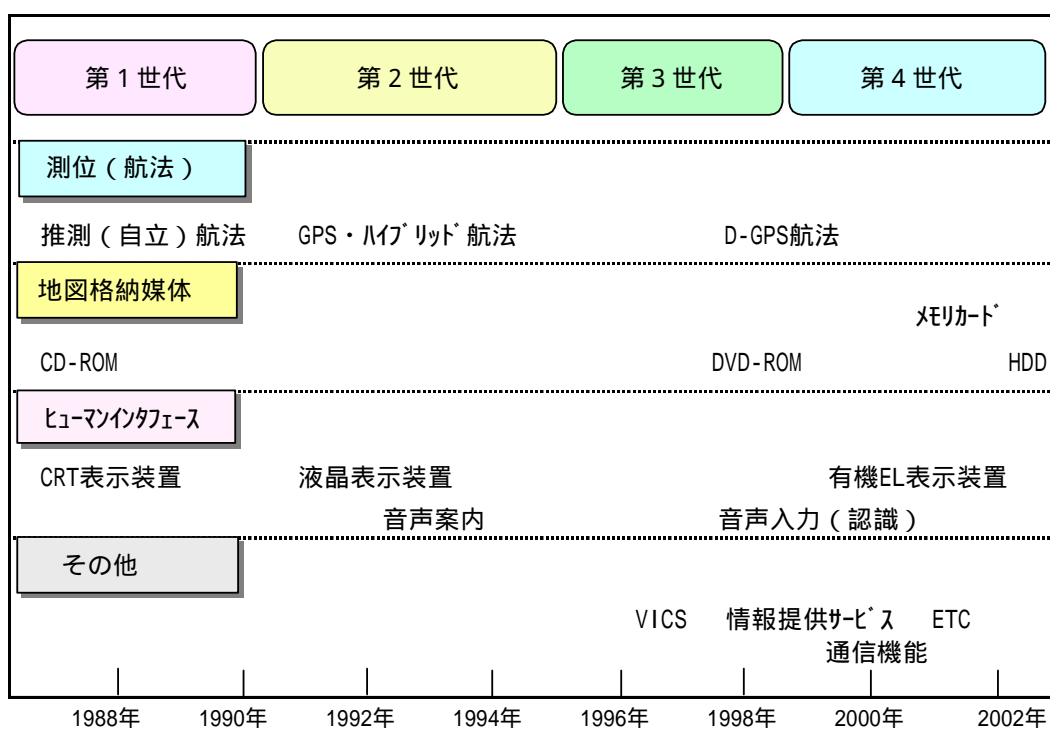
第１世代

第２世代

第３世代

第４世代

測位（航法）

推測（自立）航法　GPS・ﾊｲﾌﾞﾘｯﾄﾞ航法　D-GPS航法

地図格納媒体

ﾒﾓﾘｶｰﾄﾞ

CD-ROM　DVD-ROM　HDD

ﾋｭｰﾏﾝｲﾝﾀﾌｪｰｽ

CRT表示装置　液晶表示装置　有機EL表示装置

音声案内　音声入力（認識）

その他

VICS　情報提供ｻｰﾋﾞｽ　ETC

通信機能

1988年　1990年　1992年　1994年　1996年　1998年　2000年　2002年